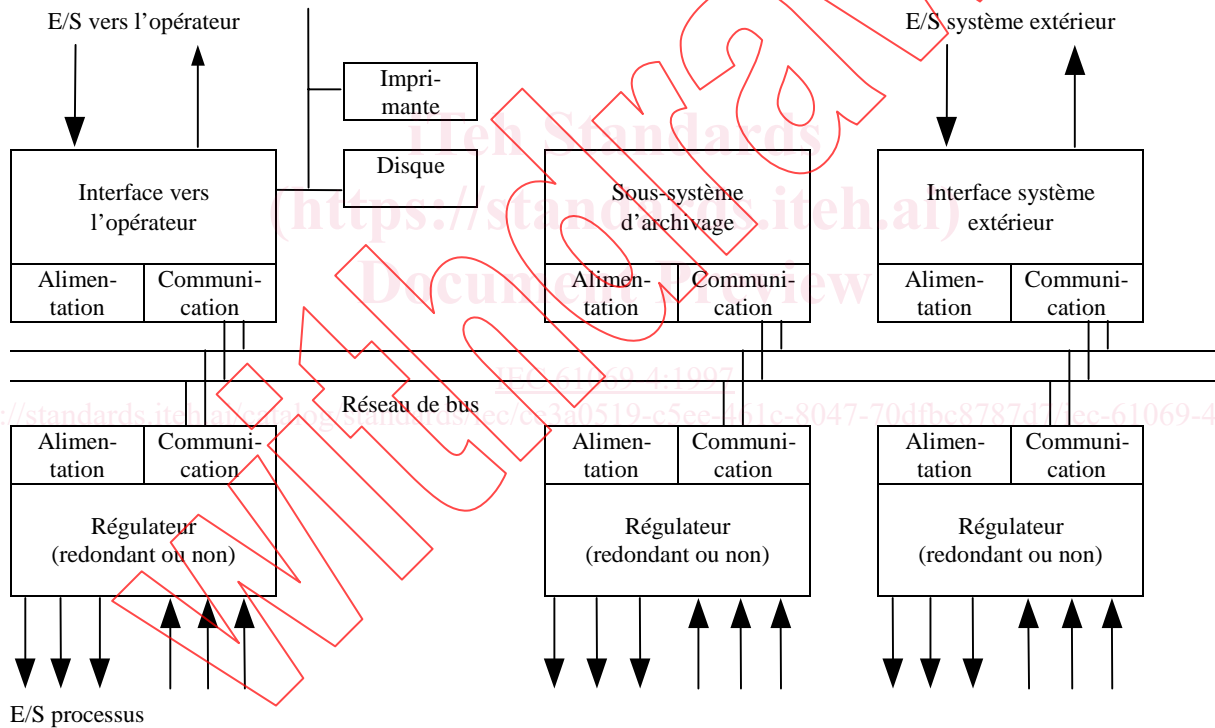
E/S vers l'opérateur

E/S système extérieur

Imprimante

Disque

iTeh Standards
(https://standards.iteh.ai)
Document Preview

Interface vers l'opérateur

Alimentation | Communication

Sous-système d'archivage

Alimentation | Communication

Interface système extérieur

Alimentation | Communication

IEC 61069-4:1997

https://standards.iteh.ai/catalog/standards/iec/ca3a0519-c5ee-4b1c-8047-70dfbc8787d7/iec-61069-4

Réseau de bus

Alimentation | Communication

Régulateur (redondant ou non)

Alimentation | Communication

Régulateur (redondant ou non)

Alimentation | Communication

Régulateur (redondant ou non)

E/S processus

Withdrawn